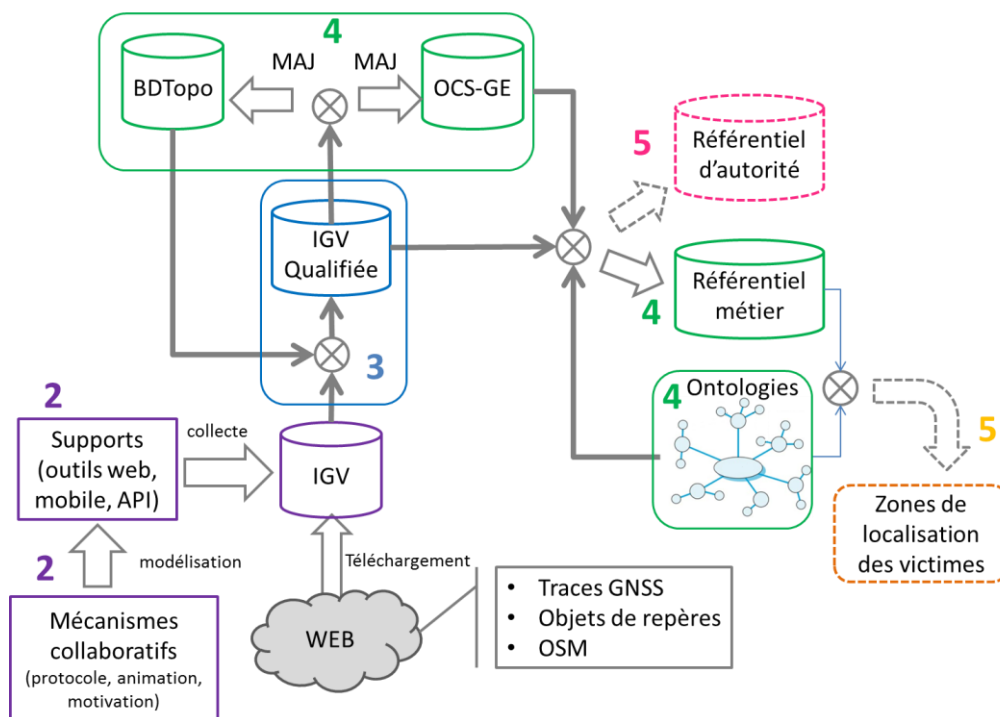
4

BDTopo

MAJ

MAJ

OCS-GE

5

Référentiel d'autorité

IGV Qualifiée

Référentiel métier

4

3

2

Supports (outils web, mobile, API)

collecte

IGV

4

Ontologies

5

Zones de localisation des victimes

2

modélisation

Téléchargement

Mécanismes collaboratifs (protocole, animation, motivation)

WEB

• Traces GNSS
• Objets de repères
• OSM